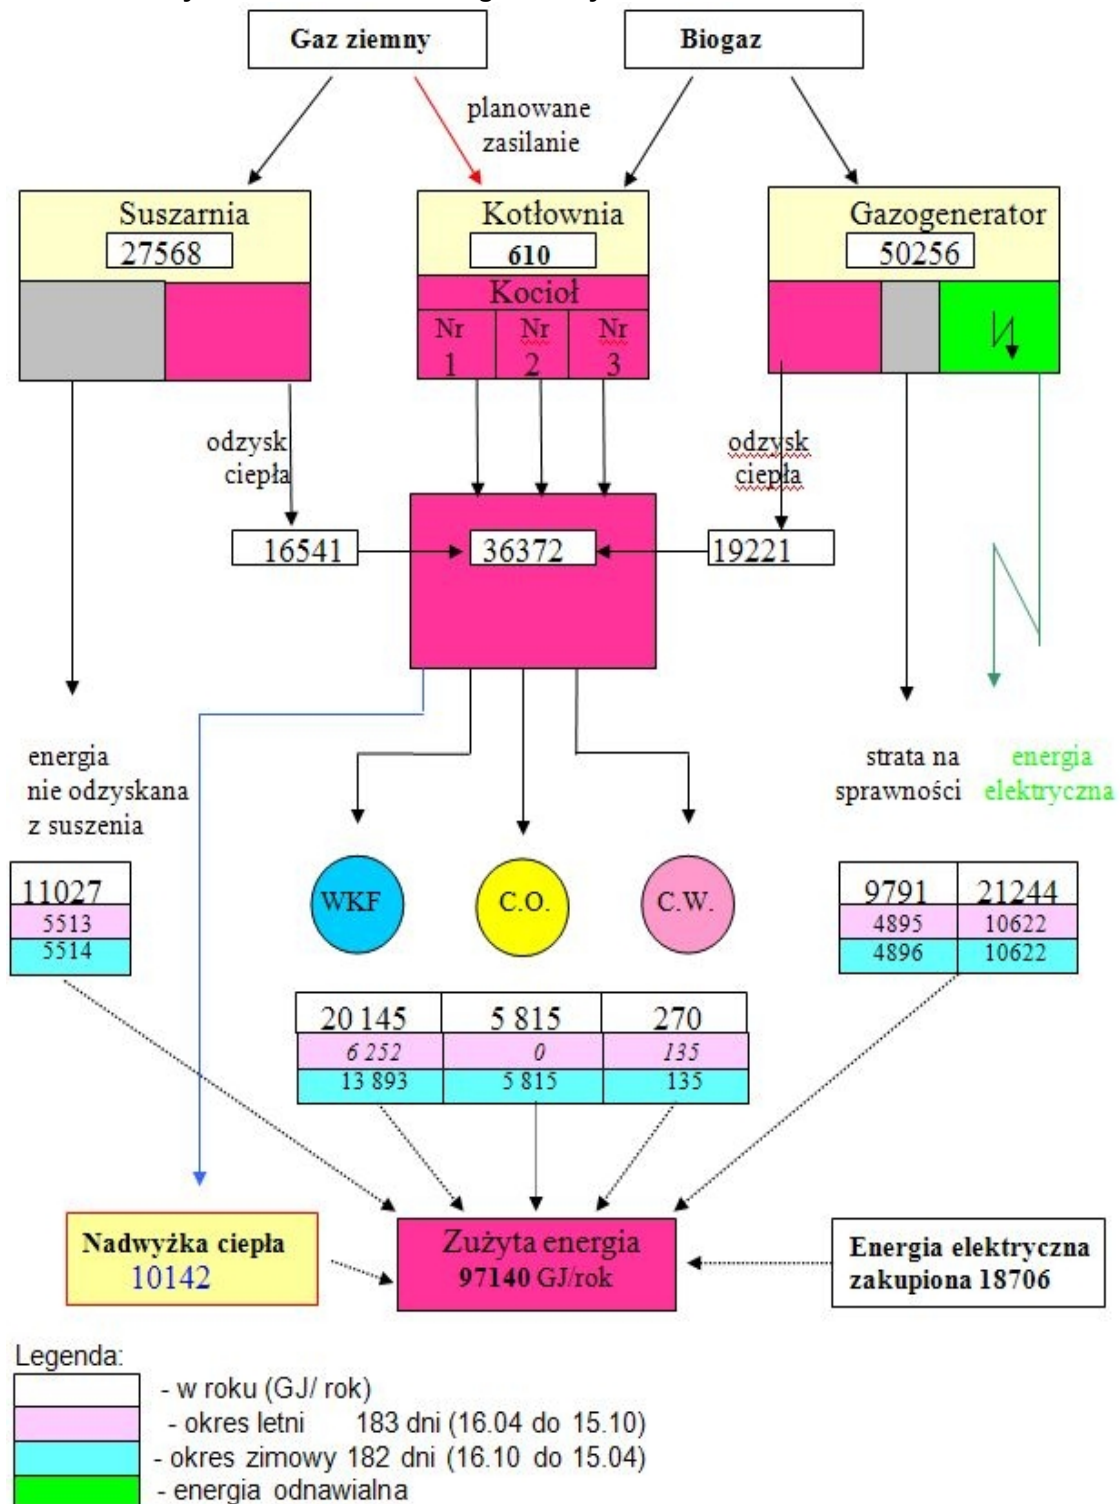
Gaz ziemny

Biogaz

planowane zasilanie

Suszarnia
27568

Kotłownia
610
Kocioł
Nr 1
Nr 2
Nr 3

Gazogenerator
50256

odzysk ciepła

odzysk ciepła

16541

36372

19221

energia nie odzyskana z suszenia

| 11027 |
|---|
| 5513 |
| 5514 |

WKF

C.O.

C.W.

strata na sprawności

energia elektryczna

| 9791 | 21244 |
|---|---|
| 4895 | 10622 |
| 4896 | 10622 |

| 20 145 | 5 815 | 270 |
|---|---|---|
| 6 252 | 0 | 135 |
| 13 893 | 5 815 | 135 |

Nadwyżka ciepła
10142

Zużyta energia
97140 GJ/rok

Energia elektryczna zakupiona 18706

Legenda:
- w roku (GJ/ rok)
- okres letni 183 dni (16.04 do 15.10)
- okres zimowy 182 dni (16.10 do 15.04)
- energia odnawialna